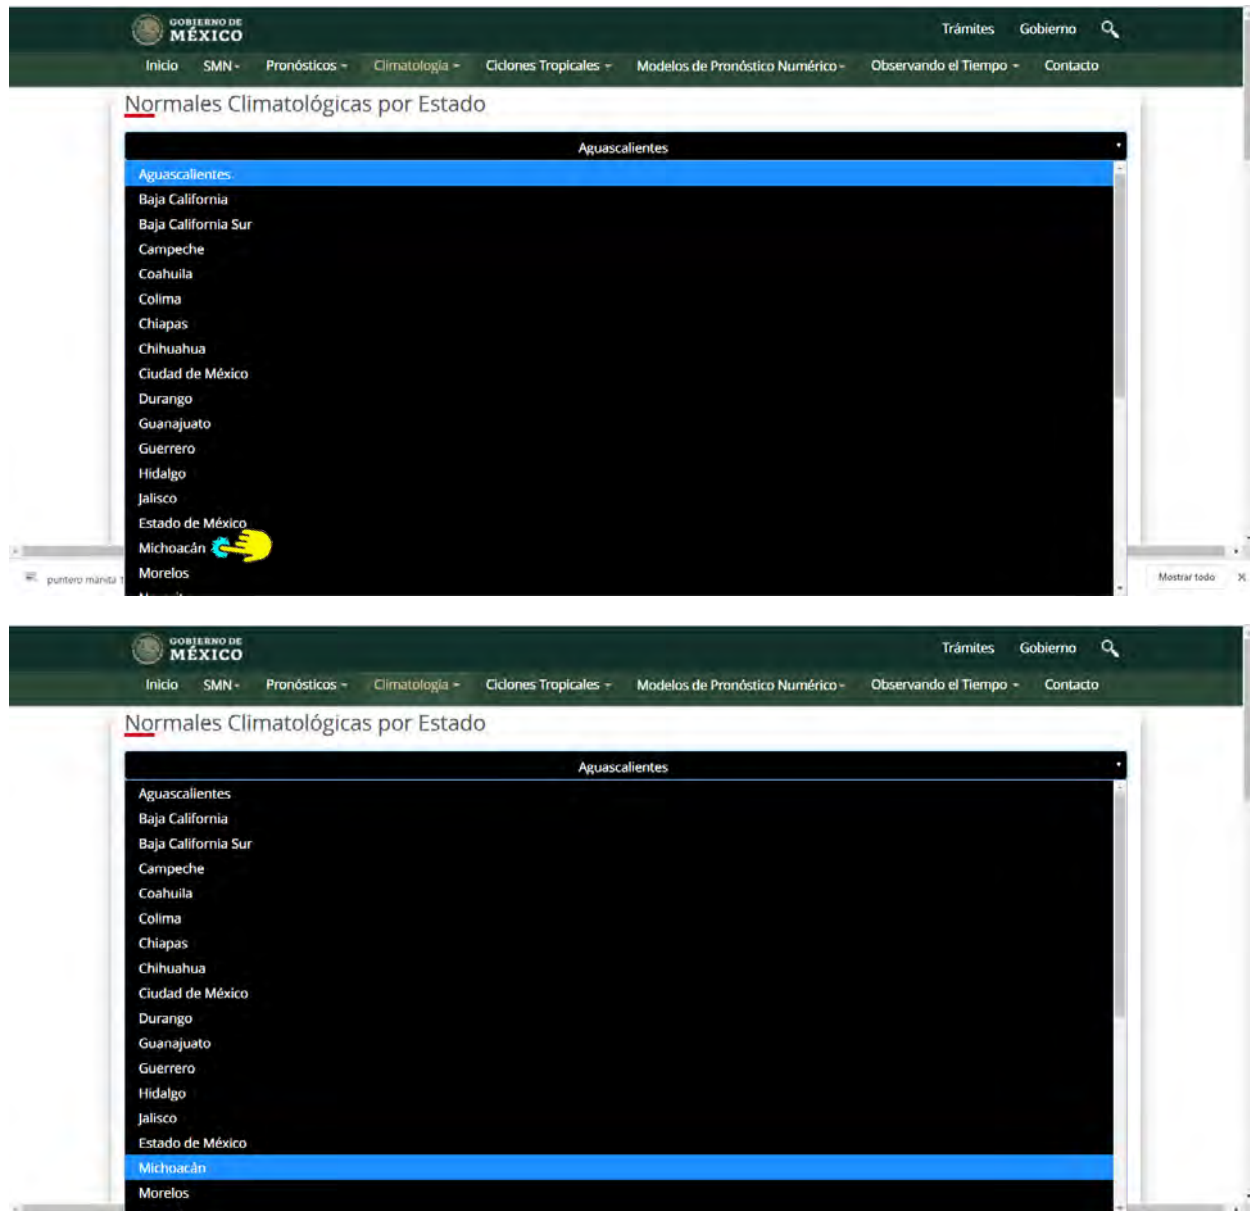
GOBIERNO DE MÉXICO

Trámites Gobierno

Inicio SMN - Pronósticos - Climatología - Ciclones Tropicales - Modelos de Pronóstico Numérico - Observando el Tiempo - Contacto

Normales Climatológicas por Estado

Aguascalientes

Aguascalientes
Baja California
Baja California Sur
Campeche
Coahuila
Colima
Chiapas
Chihuahua
Ciudad de México
Durango
Guanajuato
Guerrero
Hidalgo
Jalisco
Estado de México
Michoacán
Morelos

puntero manita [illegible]

Mostrar todo

GOBIERNO DE MÉXICO

Trámites Gobierno

Inicio SMN - Pronósticos - Climatología - Ciclones Tropicales - Modelos de Pronóstico Numérico - Observando el Tiempo - Contacto

Normales Climatológicas por Estado

Aguascalientes

Aguascalientes
Baja California
Baja California Sur
Campeche
Coahuila
Colima
Chiapas
Chihuahua
Ciudad de México
Durango
Guanajuato
Guerrero
Hidalgo
Jalisco
Estado de México
Michoacán
Morelos